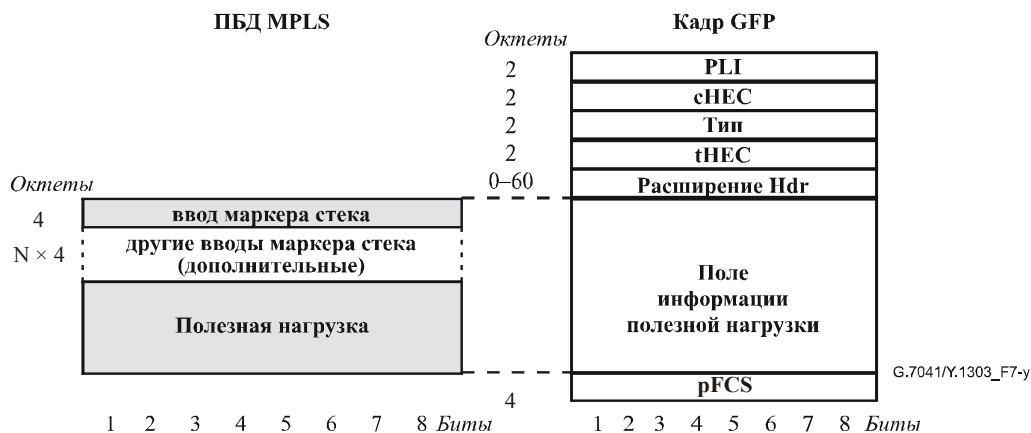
ПБД MPLS

Кадр GFP

Октеты

| 2 | PLI |
|---|---|
| 2 | cHEC |
| 2 | Тип |
| 2 | tHEC |
| 0–60 | Расширение Hdr |
|  | Поле информации полезной нагрузки |
| 4 | pFCS |

Октеты

| 4 | ввод маркера стека |
|---|---|
| N × 4 | другие вводы маркера стека (дополнительные) |
|  | Полезная нагрузка |

1 2 3 4 5 6 7 8 Биты

1 2 3 4 5 6 7 8 Биты

G.7041/Y.1303_F7-y